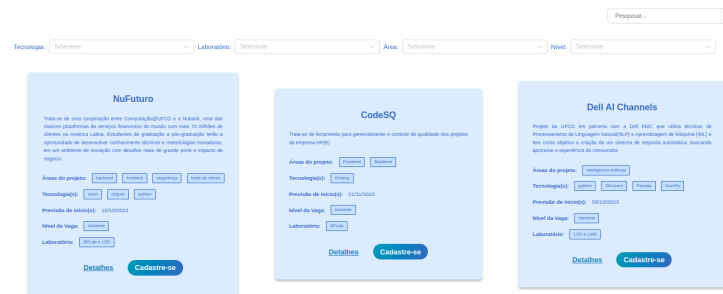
Pesquisar...

Tecnologia: Selecione

Laboratório: Selecione

Área: Selecione

Nível: Selecione

NuFuturo

Trata-se de uma cooperação entre Computação@UFCG e o Nubank, uma das maiores plataformas de serviços financeiros do mundo com mais 75 milhões de clientes na América Latina. Estudantes de graduação e pós-graduação terão a oportunidade de desenvolver conhecimento técnicos e metodologias inovadoras, em um ambiente de inovação com desafios reais de grande porte e impacto de negócio.

Áreas do projeto: backend frontend segurança teste de stress

Tecnologia(s): react clojure python

Previsão de início(s): 10/10/2023

Nível da Vaga: Iniciante

Laboratório: SPLab e LSD

Detalhes Cadastre-se

CodeSQ

Trata-se de ferramenta para gerenciamento e controle de qualidade dos projetos da empresa HP(E)

Áreas do projeto: Frontend Backend

Tecnologia(s): Golang

Previsão de início(s): 01/11/2023

Nível da Vaga: Iniciante

Laboratório: SPLab

Detalhes Cadastre-se

Dell AI Channels

Projeto da UFCG em parceria com a Dell EMC que utiliza técnicas de Processamento de Linguagem Natural(NLP) e Aprendizagem de Máquina (ML) e tem como objetivo a criação de um sistema de resposta automática, buscando aprimorar a experiência do consumidor.

Áreas do projeto: Inteligência Artificial

Tecnologia(s): python SkLearn Pandas NumPy

Previsão de início(s): 08/10/2023

Nível da Vaga: Iniciante

Laboratório: LSD e LIMR

Detalhes Cadastre-se